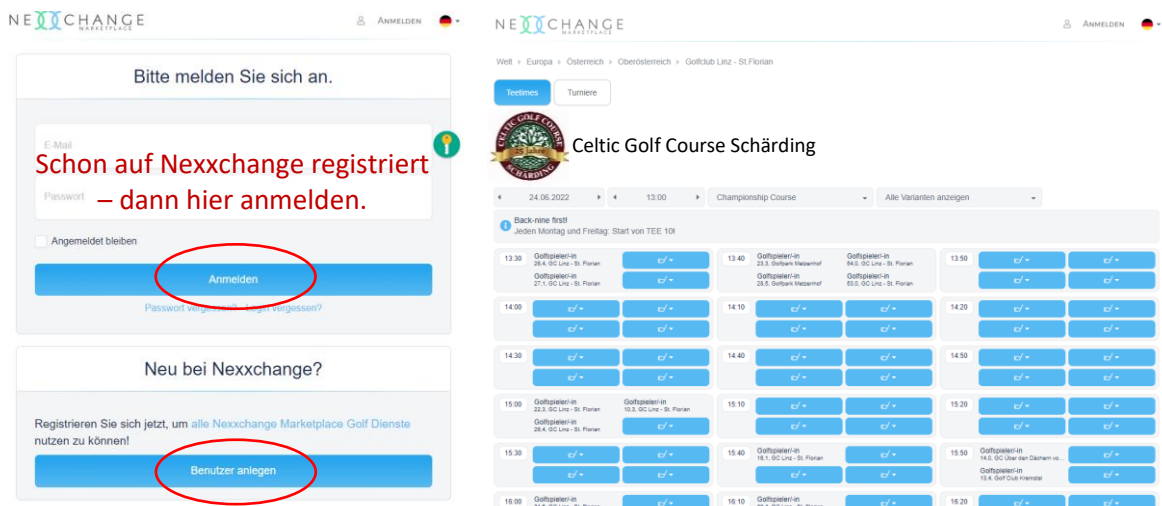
NEXXCHANGE MARKETPLACE

Anmelden

Bitte melden Sie sich an.

E-Mail

Passwort

Schon auf Nexxchange registriert – dann hier anmelden.

Angemeldet bleiben

Anmelden

Passwort vergessen? - Login vergessen?

Neu bei Nexxchange?

Registrieren Sie sich jetzt, um alle Nexxchange Marketplace Golf Dienste nutzen zu können!

Benutzer anlegen

NEXXCHANGE MARKETPLACE

Anmelden

Welt › Europa › Österreich › Oberösterreich › Golfclub Linz - St.Florian

Teetimes Turniere

CELTIC GOLF COURSE SCHÄRDING

Celtic Golf Course Schärding

24.06.2022 13:00 Championship Course Alle Varianten anzeigen

Back-nine first!
Jeden Montag und Freitag: Start von TEE 10!

13:30 Golfspieler/-in 28,4, GC Linz - St. Florian
Golfspieler/-in 27,1, GC Linz - St. Florian

13:40 Golfspieler/-in 23,3, Golfpark Metzenhof
Golfspieler/-in 54,0, GC Linz - St. Florian
Golfspieler/-in 28,5, Golfpark Metzenhof
Golfspieler/-in 53,0, GC Linz - St. Florian

13:50

14:00

14:10

14:20

14:30

14:40

14:50

15:00 Golfspieler/-in 22,3, GC Linz - St. Florian
Golfspieler/-in 10,3, GC Linz - St. Florian
Golfspieler/-in 28,4, GC Linz - St. Florian

15:10

15:20

15:30

15:40 Golfspieler/-in 18,1, GC Linz - St. Florian

15:50 Golfspieler/-in 14,0, GC Über den Dächern vo...
Golfspieler/-in 13,4, Golf Club Kremstal

16:00 Golfspieler/-in

16:10 Golfspieler/-in

16:20